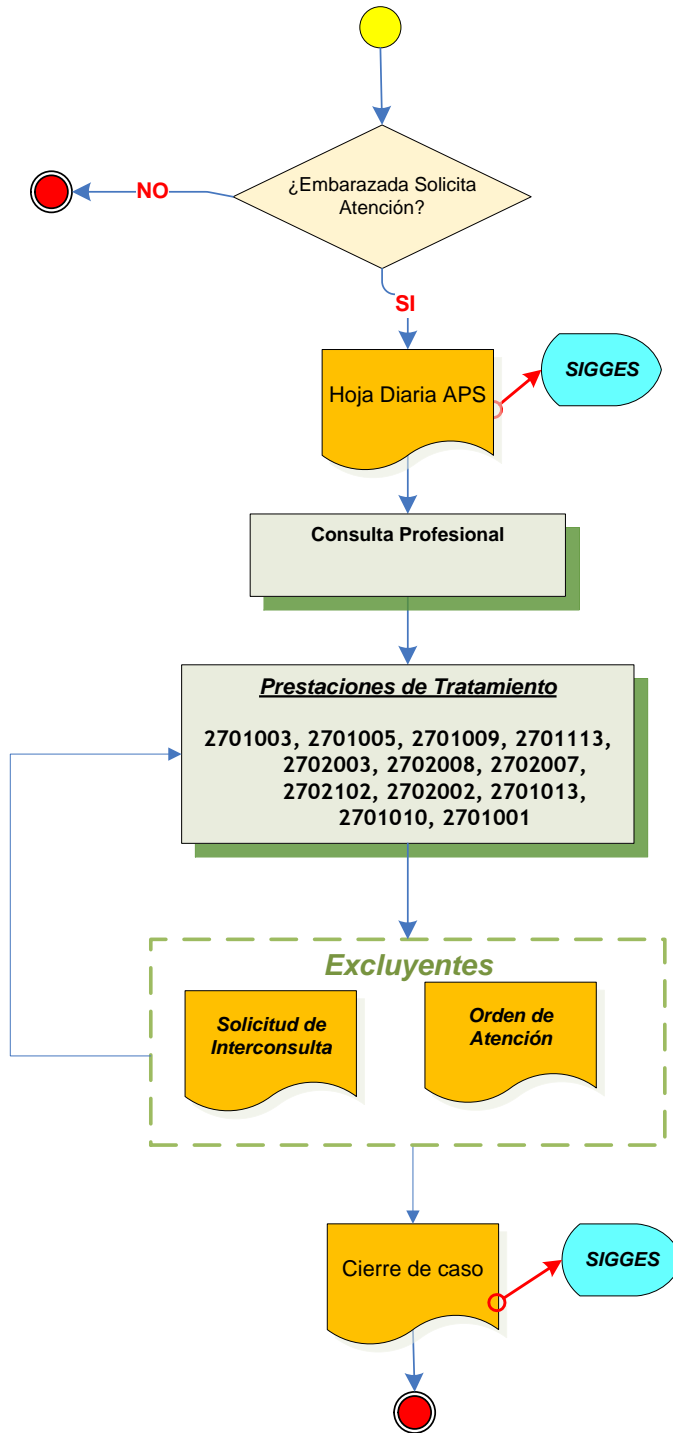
¿Embarazada Solicita Atención?

NO

SI

Hoja Diaria APS

SIGGES

Consulta Profesional

Prestaciones de Tratamiento

2701003, 2701005, 2701009, 2701113, 2702003, 2702008, 2702007, 2702102, 2702002, 2701013, 2701010, 2701001

Excluyentes

Solicitud de Interconsulta

Orden de Atención

Cierre de caso

SIGGES